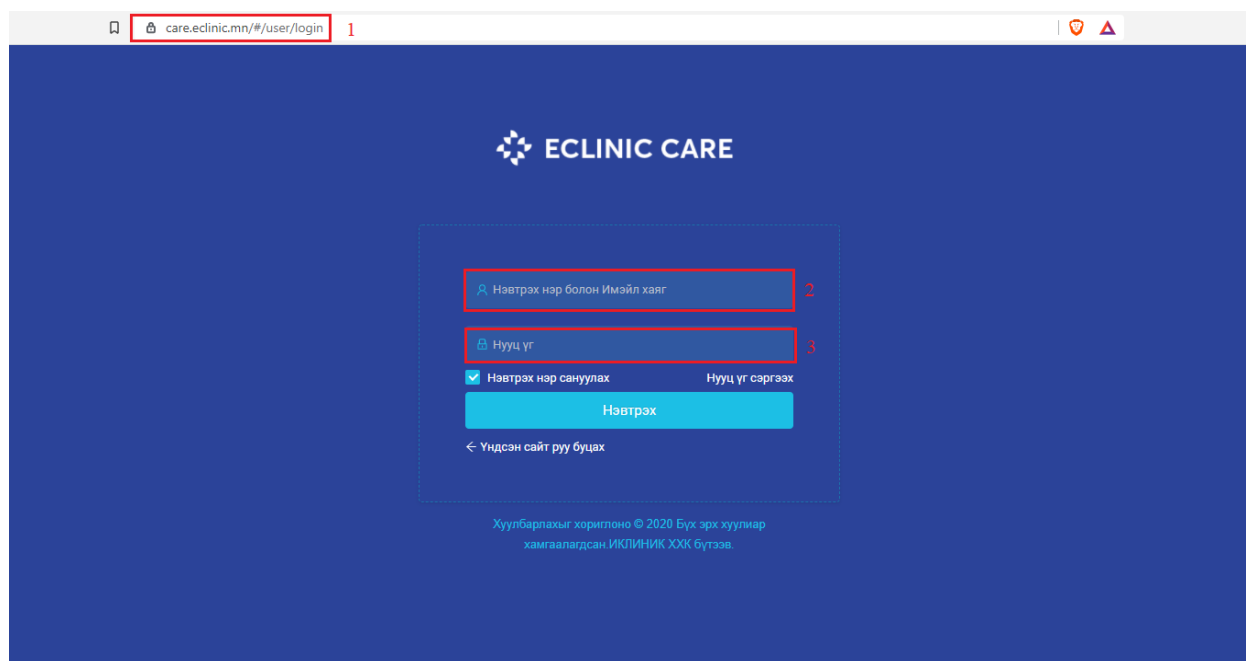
care.eclinic.mn/#/user/login 1

ECLINIC CARE

Нэвтрэх нэр болон Имэйл хаяг 2

Нууц үг 3

Нэвтрэх нэр сануулах

Нууц үг сэргээх

Нэвтрэх

← Үндсэн сайт руу буцах

Хуулбарлахыг хориглоно © 2020 Бүх эрх хуулиар хамгаалагдсан.ИКЛИНИК ХХК бүтээв.